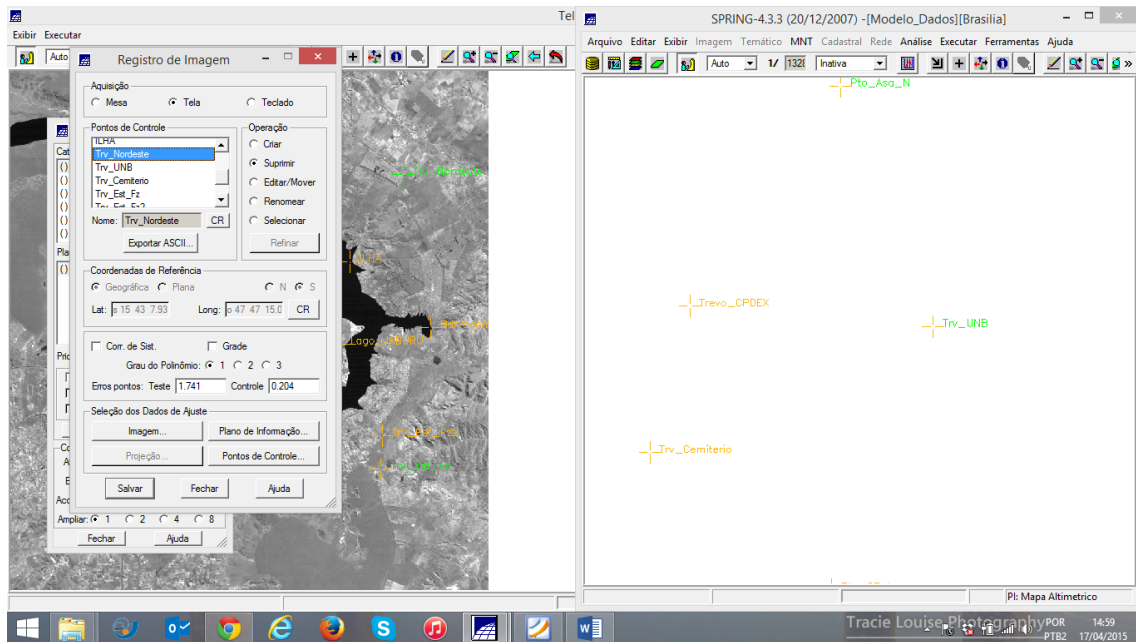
Tel
Exibir Executar
Auto
Registro de Imagem
Aquisição
Mesa Tela Teclado
Pontos de Controle
ILHA
Trv_Nordeste
Trv_UNB
Trv_Cemiterio
Trv_Est_Fz
Nome: Trv_Nordeste CR
Exportar ASCII...
Operação
Criar
Suprimir
Editar/Mover
Renomear
Selecionar
Refinar
Coordenadas de Referência
Geográfica Plana
N S
Lat: s 15 43 7.93 Long: o 47 47 15.0 CR
Corr. de Sist. Grade
Grau do Polinômio: 1 2 3
Erros pontos: Teste 1.741 Controle 0.204
Seleção dos Dados de Ajuste
Imagem... Plano de Informação...
Projeção... Pontos de Controle...
Salvar Fechar Ajuda
Ampliar: 1 2 4 8
Fechar Ajuda
Cat
Pla
Pric
Co
Acc
ILHA
Lago_
SPRING-4.3.3 (20/12/2007) -[Modelo_Dados][Brasilia]
Arquivo Editar Exibir Imagem Temático MNT Cadastral Rede Análise Executar Ferramentas Ajuda
Auto 1/ 132 Inativa
Pto_Asa_N
Trevo_CPDEX
Trv_UNB
Trv_Cemiterio
PI: Mapa Altimetrico
Tracie Louise Photography
POR PTB2 14:59 17/04/2015